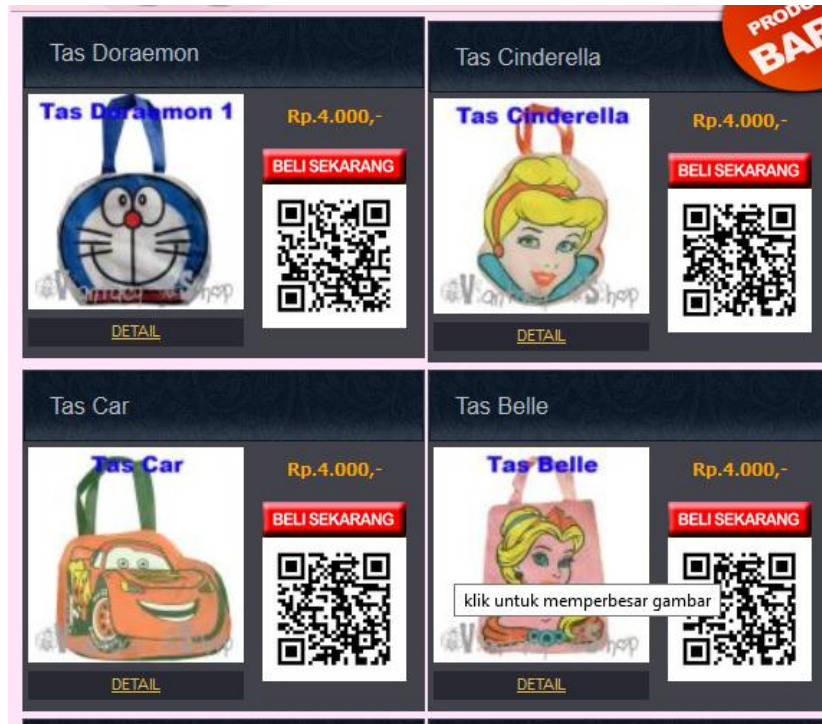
PRODU
BAR

Tas Doraemon

Tas Doraemon 1

Rp.4.000,-

BELI SEKARANG

DETAIL

Tas Cinderella

Tas Cinderella

Rp.4.000,-

BELI SEKARANG

DETAIL

Tas Car

Tas Car

Rp.4.000,-

BELI SEKARANG

DETAIL

Tas Belle

Tas Belle

Rp.4.000,-

BELI SEKARANG

klik untuk memperbesar gambar

DETAIL